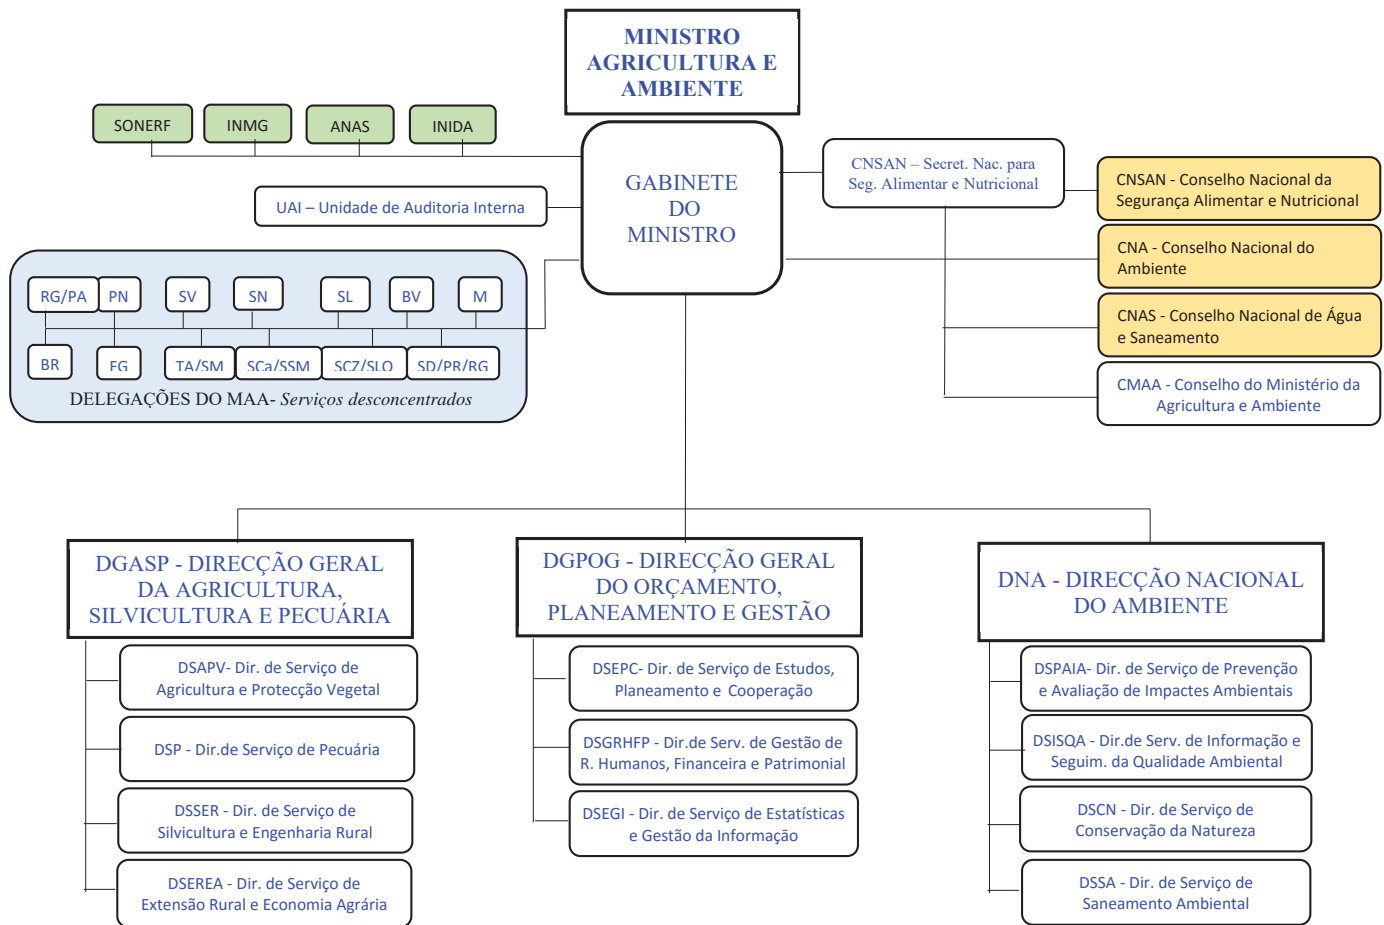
MINISTRO AGRICULTURA E AMBIENTE

SONERF

INMG

ANAS

INIDA

GABINETE DO MINISTRO

UAI – Unidade de Auditoria Interna

CNSAN – Secret. Nac. para Seg. Alimentar e Nutricional

CNSAN - Conselho Nacional da Segurança Alimentar e Nutricional

CNA - Conselho Nacional do Ambiente

CNAS - Conselho Nacional de Água e Saneamento

CMAA - Conselho do Ministério da Agricultura e Ambiente

RG/PA

PN

SV

SN

SL

BV

M

BR

FG

TA/SM

SCa/SSM

SCZ/SLO

SD/PR/RG

DELEGAÇÕES DO MAA- *Serviços desconcentrados*

DGASP - DIRECÇÃO GERAL DA AGRICULTURA, SILVICULTURA E PECUÁRIA

DSAPV- Dir. de Serviço de Agricultura e Protecção Vegetal

DSP - Dir.de Serviço de Pecuária

DSSER - Dir. de Serviço de Silvicultura e Engenharia Rural

DSEREA - Dir. de Serviço de Extensão Rural e Economia Agrária

DGPOG - DIRECÇÃO GERAL DO ORÇAMENTO, PLANEAMENTO E GESTÃO

DSEPC- Dir. de Serviço de Estudos, Planeamento e Cooperação

DSGRHFP - Dir.de Serv. de Gestão de R. Humanos, Financeira e Patrimonial

DSEGI - Dir. de Serviço de Estatísticas e Gestão da Informação

DNA - DIRECÇÃO NACIONAL DO AMBIENTE

DSPAIA- Dir. de Serviço de Prevenção e Avaliação de Impactes Ambientais

DSISQA - Dir.de Serv. de Informação e Seguim. da Qualidade Ambiental

DSCN - Dir. de Serviço de Conservação da Natureza

DSSA - Dir. de Serviço de Saneamento Ambiental